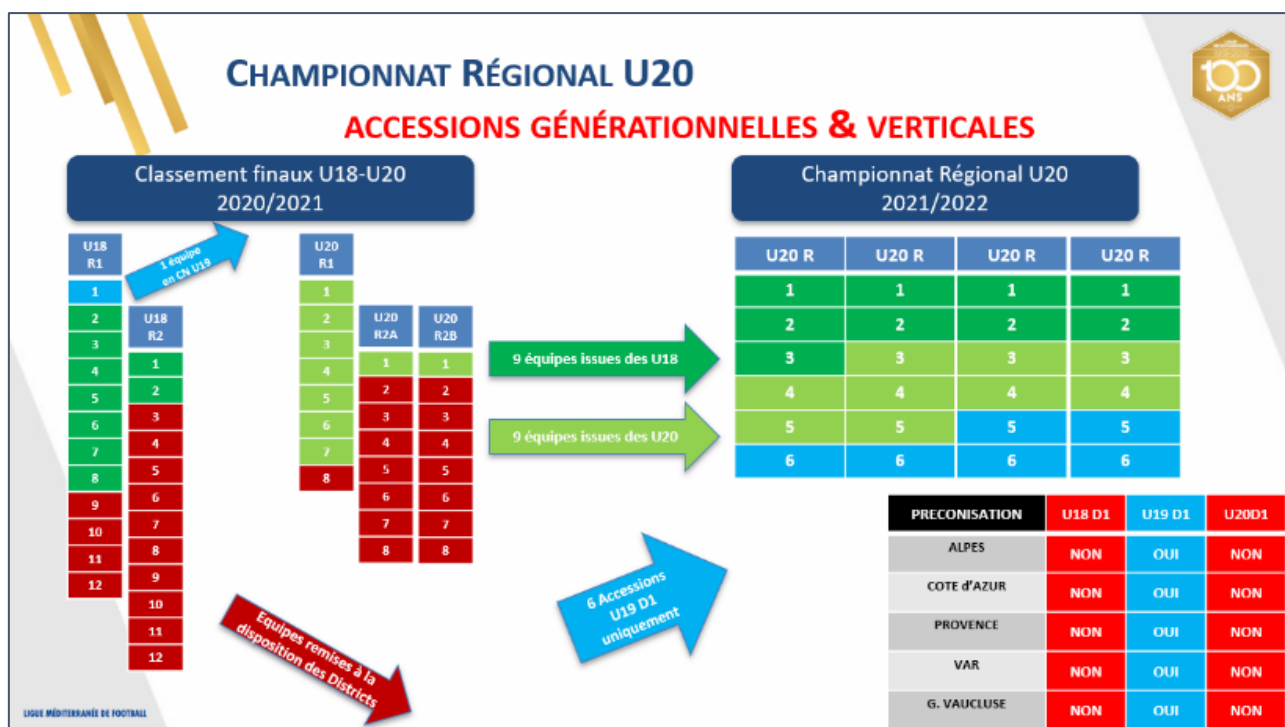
CHAMPIONNAT RÉGIONAL U20

ACCESSIONS GÉNÉRATIONNELLES & VERTICALES

100 ANS

Classement finaux U18-U20 2020/2021

U18 R1
1
2
3
4
5
6
7
8
9
10
11
12

1 équipe en CN U19

U18 R2
1
2
3
4
5
6
7
8
9
10
11
12

U20 R1
1
2
3
4
5
6
7
8

U20 R2A
1
2
3
4
5
6
7
8

U20 R2B
1
2
3
4
5
6
7
8

9 équipes issues des U18

9 équipes issues des U20

Championnat Régional U20 2021/2022

| U20 R | U20 R | U20 R | U20 R |
|---|---|---|---|
| 1 | 1 | 1 | 1 |
| 2 | 2 | 2 | 2 |
| 3 | 3 | 3 | 3 |
| 4 | 4 | 4 | 4 |
| 5 | 5 | 5 | 5 |
| 6 | 6 | 6 | 6 |

Equipes remises à la disposition des Districts

6 Accessions U19 D1 uniquement

| PRECONISATION | U18 D1 | U19 D1 | U20D1 |
|---|---|---|---|
| ALPES | NON | OUI | NON |
| COTE d'AZUR | NON | OUI | NON |
| PROVENCE | NON | OUI | NON |
| VAR | NON | OUI | NON |
| G. VAUCLUSE | NON | OUI | NON |

LIGUE MÉDITERRANÉE DE FOOTBALL